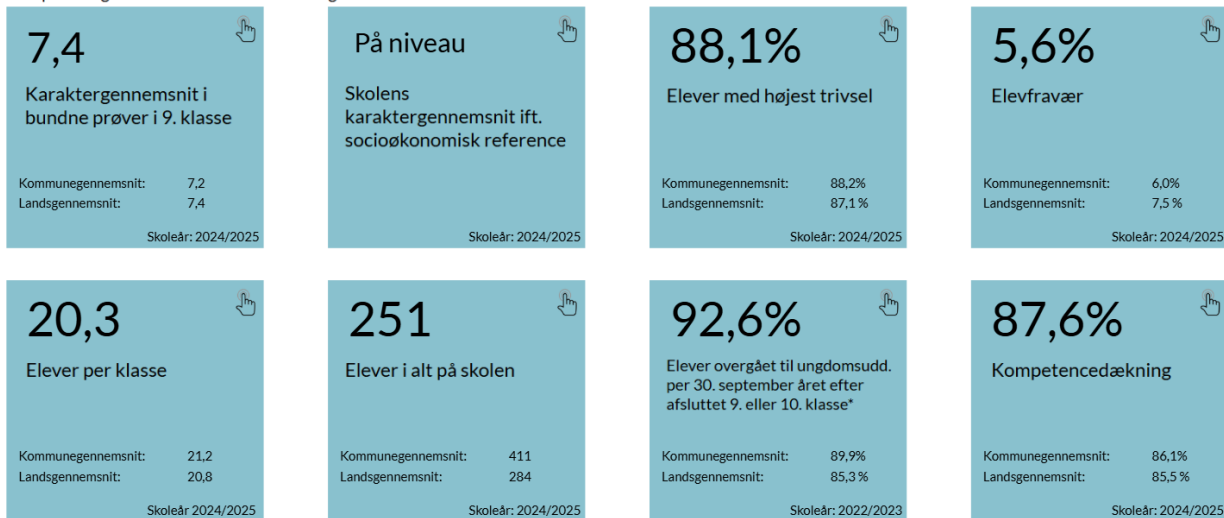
7,4

Karaktergennemsnit i bundne prøver i 9. klasse

Kommunegennemsnit: 7,2
Landsgennemsnit: 7,4

Skoleår: 2024/2025

På niveau

Skolens karaktergennemsnit ift. socioøkonomisk reference

Skoleår: 2024/2025

88,1%

Elever med højest trivsel

Kommunegennemsnit: 88,2%
Landsgennemsnit: 87,1 %

Skoleår: 2024/2025

5,6%

Elevfravær

Kommunegennemsnit: 6,0%
Landsgennemsnit: 7,5 %

Skoleår: 2024/2025

20,3

Elever per klasse

Kommunegennemsnit: 21,2
Landsgennemsnit: 20,8

Skoleår 2024/2025

251

Elever i alt på skolen

Kommunegennemsnit: 411
Landsgennemsnit: 284

Skoleår: 2024/2025

92,6%

Elever overgået til ungdomsudd. per 30. september året efter afsluttet 9. eller 10. klasse*

Kommunegennemsnit: 89,9%
Landsgennemsnit: 85,3 %

Skoleår: 2022/2023

87,6%

Kompetencedækning

Kommunegennemsnit: 86,1%
Landsgennemsnit: 85,5 %

Skoleår: 2024/2025